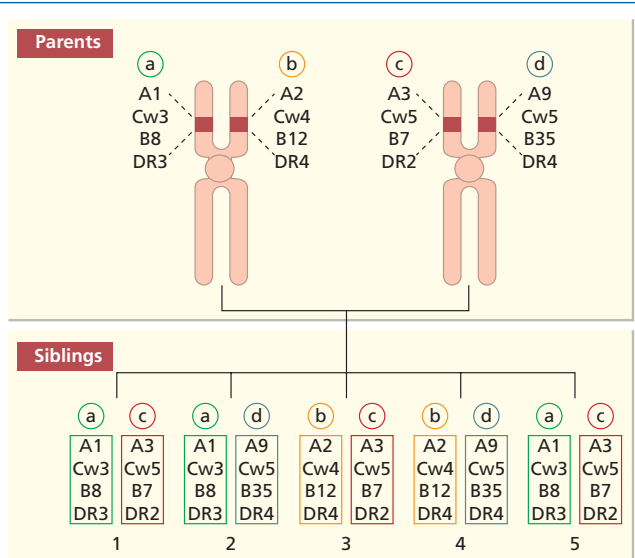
Parents

a
A1
Cw3
B8
DR3

b
A2
Cw4
B12
DR4

c
A3
Cw5
B7
DR2

d
A9
Cw5
B35
DR4

Siblings

| a | c | a | d | b | c | b | d | a | c |
|---|---|---|---|---|---|---|---|---|---|
| A1 | A3 | A1 | A9 | A2 | A3 | A2 | A9 | A1 | A3 |
| Cw3 | Cw5 | Cw3 | Cw5 | Cw4 | Cw5 | Cw4 | Cw5 | Cw3 | Cw5 |
| B8 | B7 | B8 | B35 | B12 | B7 | B12 | B35 | B8 | B7 |
| DR3 | DR2 | DR3 | DR4 | DR4 | DR2 | DR4 | DR4 | DR3 | DR2 |

1 2 3 4 5